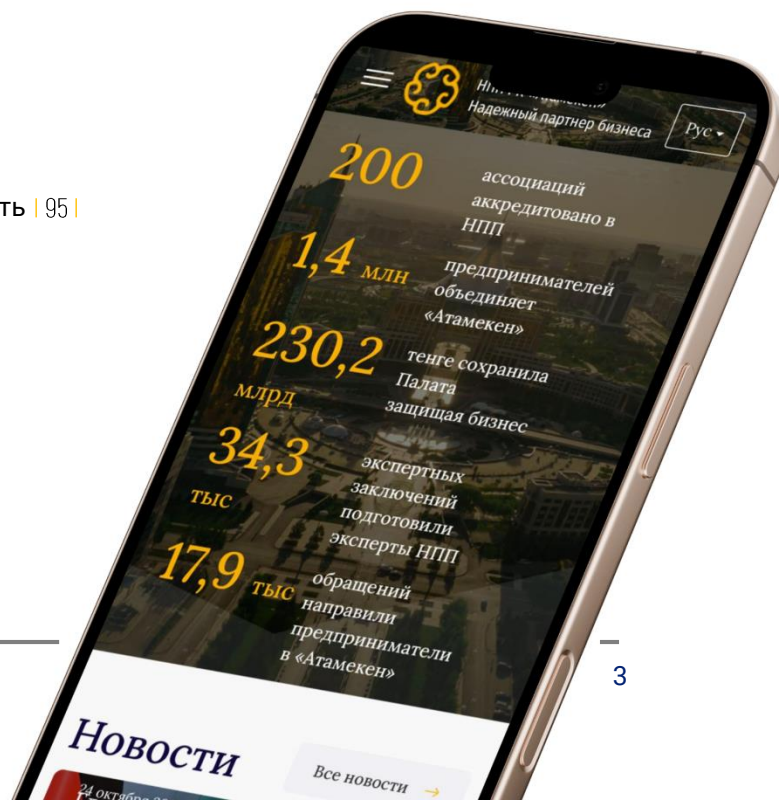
ть | 95 |

НПП «Атамекен» Надежный партнер бизнеса

Рус

200 ассоциаций аккредитовано в НПП

1,4 млн предпринимателей объединяет «Атамекен»

230,2 млрд тенге сохранила Палата защищая бизнес

34,3 тыс экспертных заключений подготовили эксперты НПП

17,9 тыс обращений направили предприниматели в «Атамекен»

3

Новости

Все новости →

24 октября 20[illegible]